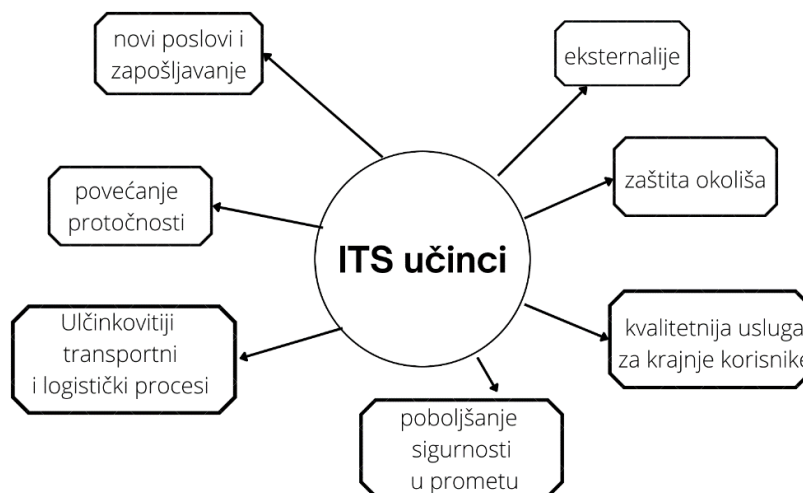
ITS učinci

novi poslovi i zapošljavanje

eksternalije

povećanje protočnosti

zaštita okoliša

Ulčinkovitiji transportni i logistički procesi

kvalitetnija usluga za krajnje korisnike

poboljšanje sigurnosti u prometu